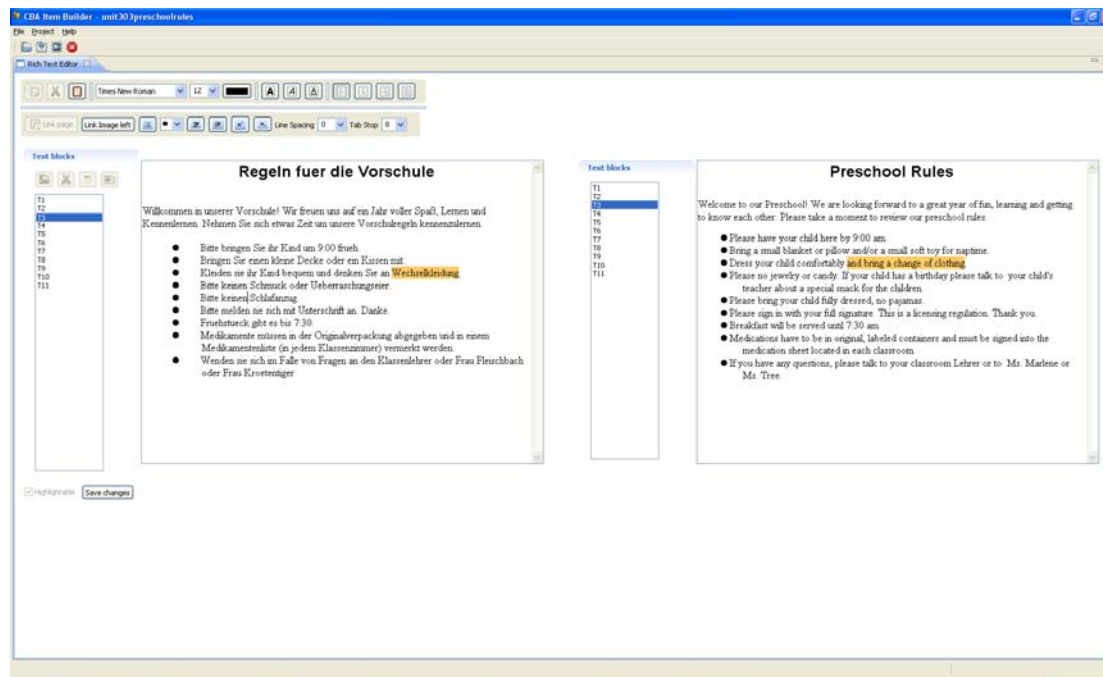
CBA Item Builder - unit303preschoolrules

File Project Help

Rich Text Editor

Times New Roman 12

Link page Link Image left Line Spacing 0 Tab Stop 0

Text blocks

T1
T2
T3
T4
T5
T6
T7
T8
T9
T10
T11

Regeln fuer die Vorschule

Willkommen in unserer Vorschule! Wir freuen uns auf ein Jahr voller Spaß, Lernen und Kennenlernen. Nehmen Sie sich etwas Zeit um unsere Vorschulregeln kennenzulernen.

- Bitte bringen Sie ihr Kind um 9:00 frueh.
- Bringen Sie einen kleine Decke oder ein Kissen mit.
- Kleiden sie ihr Kind bequem und denken Sie an Wechselkleidung.
- Bitte keinen Schmuck oder Ueberraschungseier.
- Bitte keinen Schlafanzug.
- Bitte melden sie sich mit Unterschrift an. Danke.
- Fruehstueck gibt es bis 7:30.
- Medikamente müssen in der Originalverpackung abgegeben und in einem Medikamentenliste (in jedem Klassenzimmer) vermerkt werden.
- Wenden sie sich im Falle von Fragen an den Klassenlehrer oder Frau Fleischbach oder Frau Kroetenttiger

Highlightable Save changes

Text blocks

T1
T2
T3
T4
T5
T6
T7
T8
T9
T10
T11

Preschool Rules

Welcome to our Preschool! We are looking forward to a great year of fun, learning and getting to know each other. Please take a moment to review our preschool rules.

- Please have your child here by 9:00 am.
- Bring a small blanket or pillow and/or a small soft toy for naptime.
- Dress your child comfortably and bring a change of clothing.
- Please no jewelry or candy. If your child has a birthday please talk to your child's teacher about a special snack for the children.
- Please bring your child fully dressed, no pajamas.
- Please sign in with your full signature. This is a licensing regulation. Thank you.
- Breakfast will be served until 7:30 am.
- Medications have to be in original, labeled containers and must be signed into the medication sheet located in each classroom.
- If you have any questions, please talk to your classroom Lehrer or to Ms. Marlene or Ms. Tree.